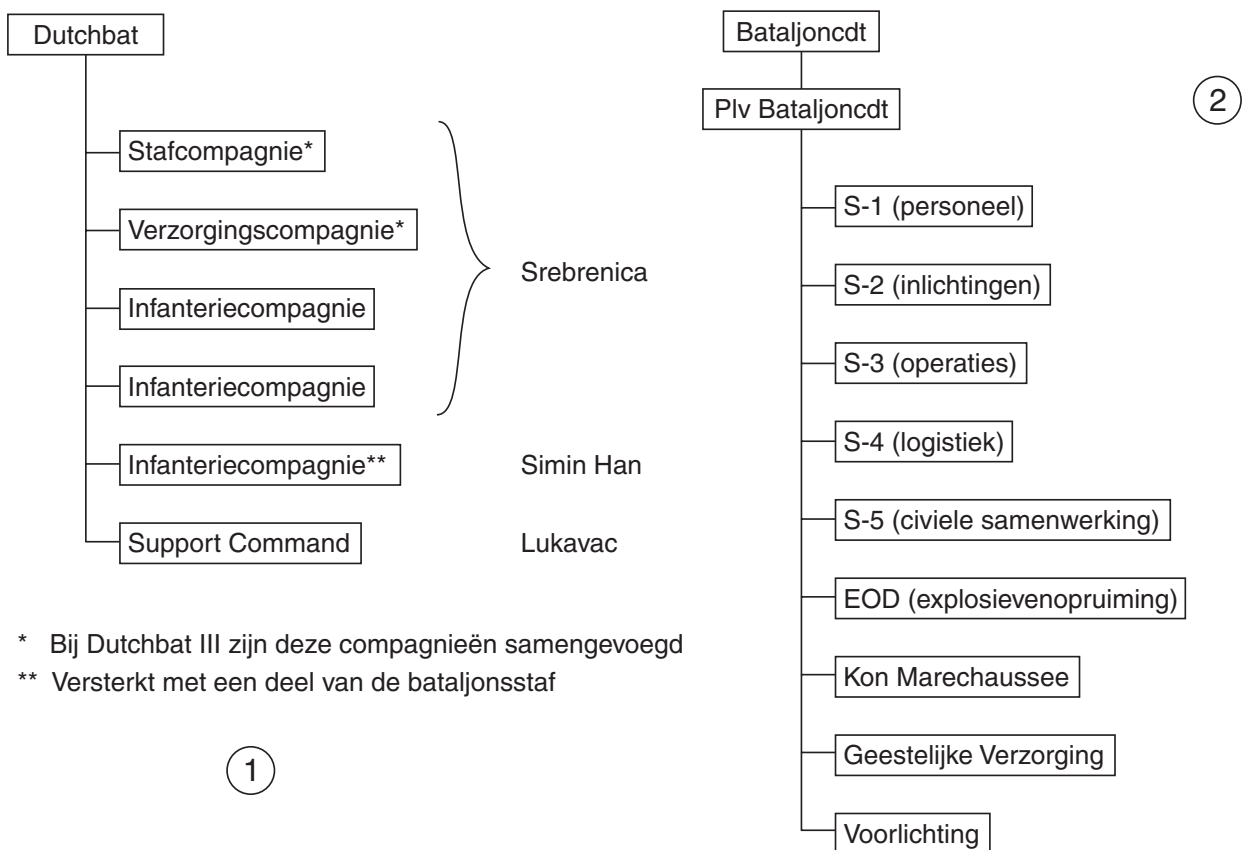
Dutchbat

Stafcompagnie*

Verzorgingscompagnie*

Infanteriecompagnie

Infanteriecompagnie

Srebrenica

Infanteriecompagnie** Simin Han

Support Command Lukavac

* Bij Dutchbat III zijn deze compagnieën samengevoegd

** Versterkt met een deel van de bataljonsstaf

1

Bataljoncdt

Plv Bataljoncdt

2

S-1 (personeel)

S-2 (inlichtingen)

S-3 (operaties)

S-4 (logistiek)

S-5 (civiele samenwerking)

EOD (explosievenopruiming)

Kon Marechaussee

Geestelijke Verzorging

Voorlichting